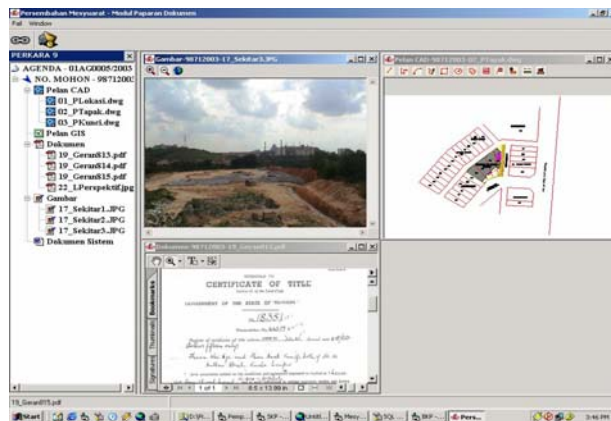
Persembahan Mesyuarat - Modul Paparan Dokumen

Fail Window

PERKARA 9

AGENDA - 01AG0005/2005
NO. MOHON - 98712003
Pelan CAD
01_PLokasi.dwg
02_PTapak.dwg
03_PKunci.dwg
Pelan GIS
Dokumen
19_Geran813.pdf
19_Geran814.pdf
19_Geran815.pdf
22_LPerspektif.jpg
Gambar
17_Sekitar1.JPG
17_Sekitar2.JPG
17_Sekitar3.JPG
Dokumen Sistem

Gambar-98712003-17_Sekitar3.JPG

Pelan CAD-98712003-02_PTapak.dwg

Dokumen-98712003-19_Geran815.pdf

Bookmarks
Thumbnails
Signatures

CERTIFICATE OF TITLE

GOVERNMENT OF THE STATE OF

18551

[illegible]

1 of 1

8.5 x 13.99 in

19_Geran815.pdf

Start

3:46 PM